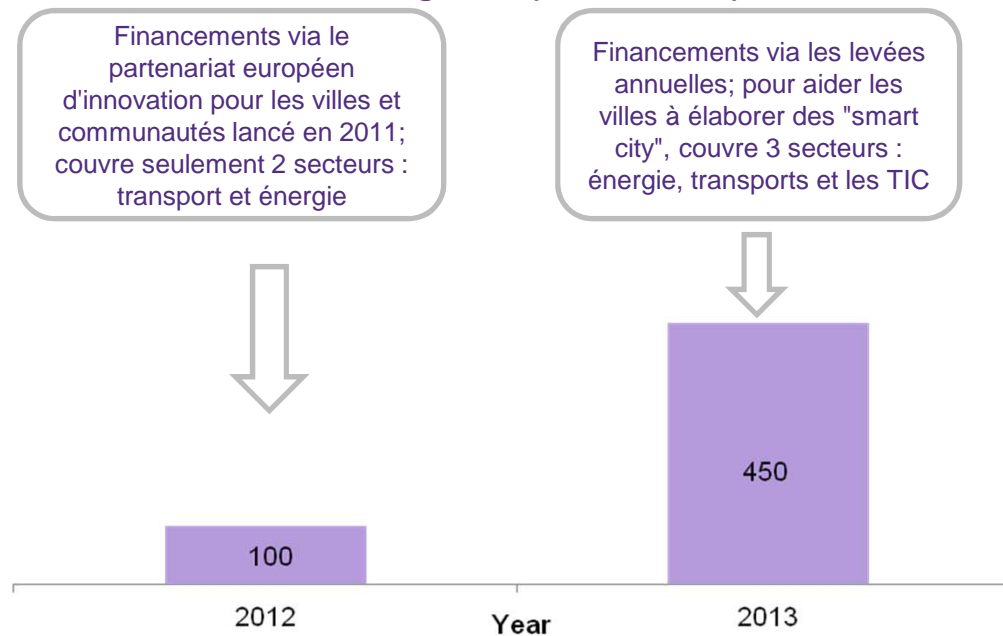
Financements via le partenariat européen d'innovation pour les villes et communautés lancé en 2011; couvre seulement 2 secteurs : transport et énergie

Financements via les levées annuelles; pour aider les villes à élaborer des "smart city", couvre 3 secteurs : énergie, transports et les TIC

100

450

2012

Year

2013